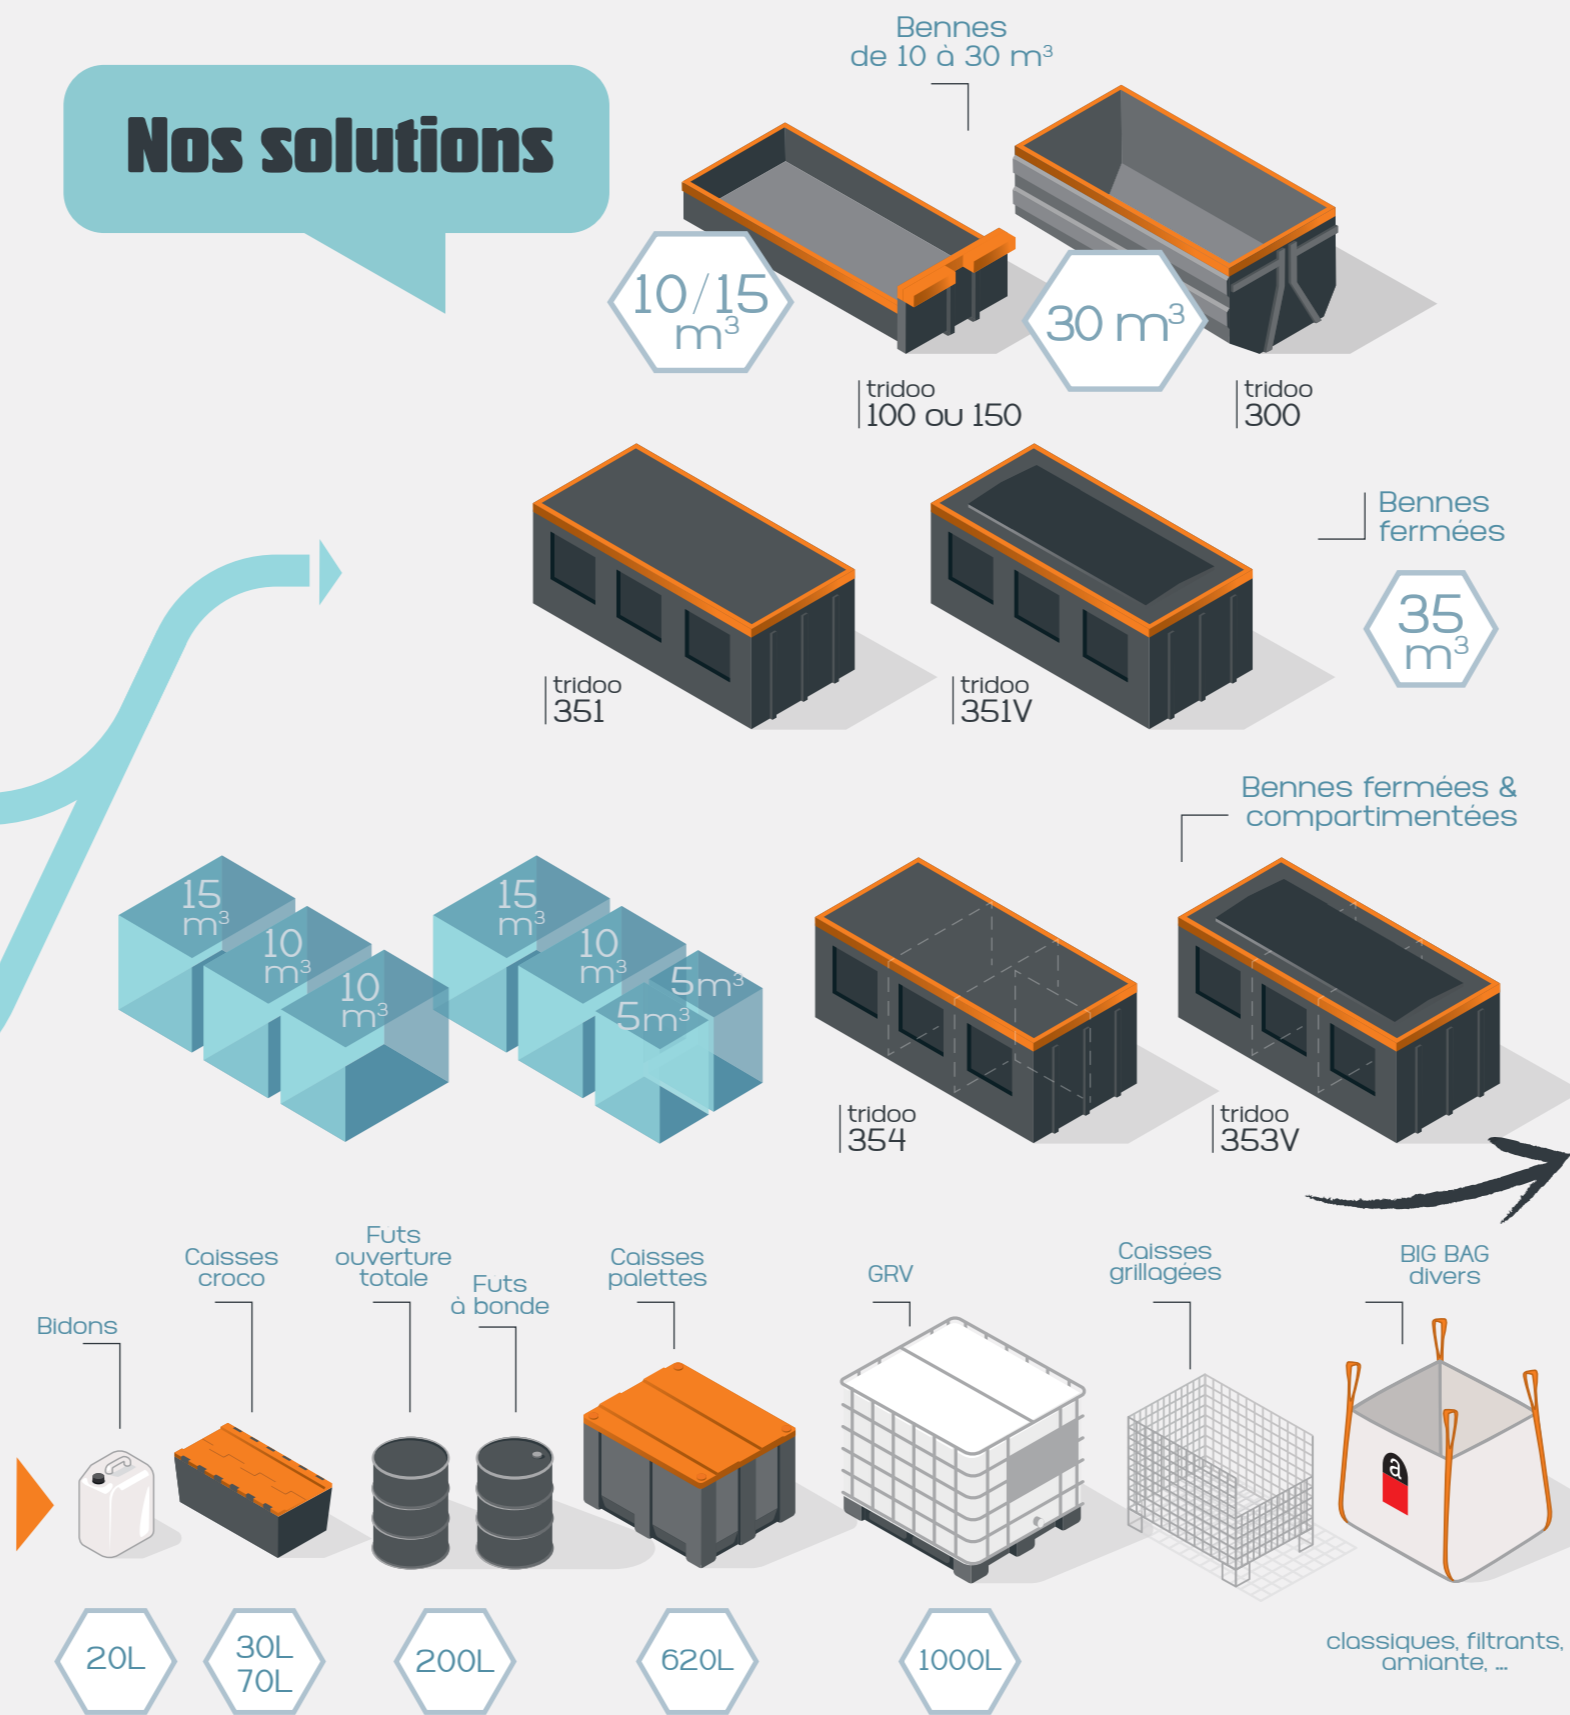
Nos solutions

Bennes de 10 à 30 m³

10/15 m³

30 m³

tridoo 100 ou 150

tridoo 300

tridoo 351

tridoo 351V

Bennes fermées

35 m³

Bennes fermées & compartimentées

15 m³
10 m³
10 m³

15 m³
10 m³
5m³
5m³

tridoo 354

tridoo 353V

Bidons

Caisses croco

Futs ouverture totale

Futs à bonde

Caisses palettes

GRV

Caisses grillagées

BIG BAG divers

20L

30L 70L

200L

620L

1000L

classiques, filtrants, amiante, ...